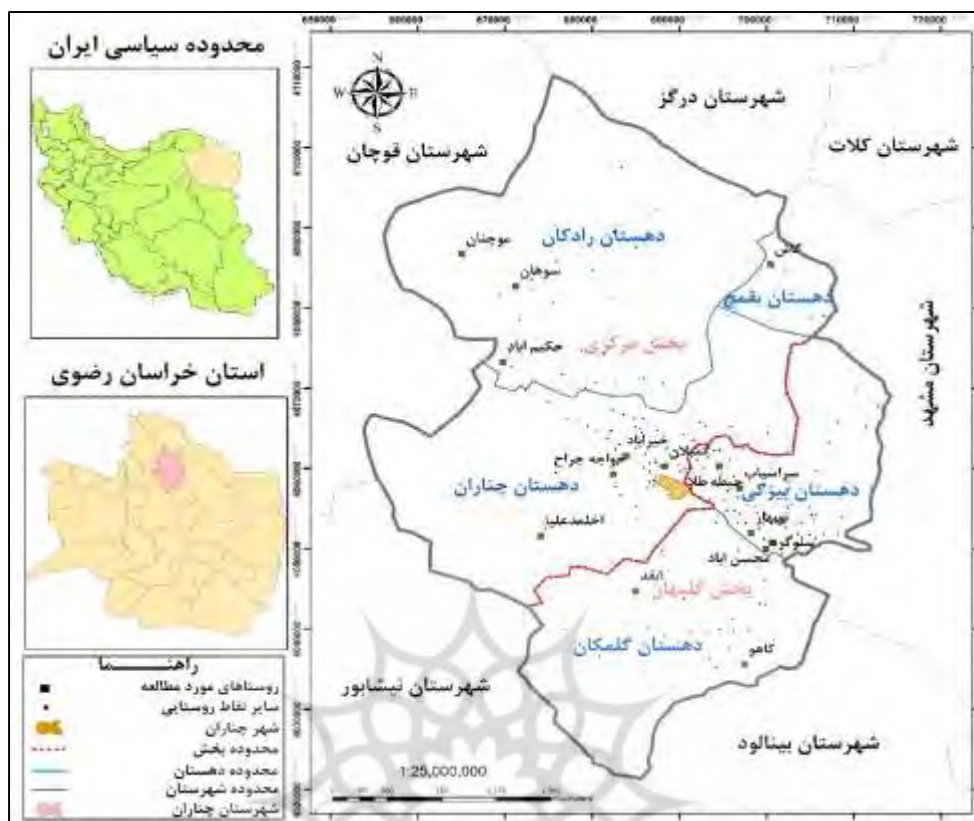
محدوده سیاسی ایران

استان خراسان رضوی

راهنما
روستاهای مورد مطالعه
سایر نقاط روستایی
شهر چناران
محدوده بخش
محدوده دهستان
محدوده شهرستان
شهرستان چناران

650000 660000 670000 680000 690000 700000 710000 720000

N
W E
S

شهرستان درگز
شهرستان کلات
شهرستان قوچان
شهرستان مشهد
شهرستان نیشابور
شهرستان بینالود

دهستان رادکان
دهستان بقمج
بخش مرکزی
دهستان چناران
دهستان بیزکی
بخش گلبهار
دهستان گلمکان

موچنان
سوهان
حکیم اباد
کاهن
خیرآباد
خواجه جراح
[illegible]
سرآسیاب
چشمه طلا
اخلمد علیا
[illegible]
سلوگرد
محسن اباد
ابقد
کاهو

1:25,000,000